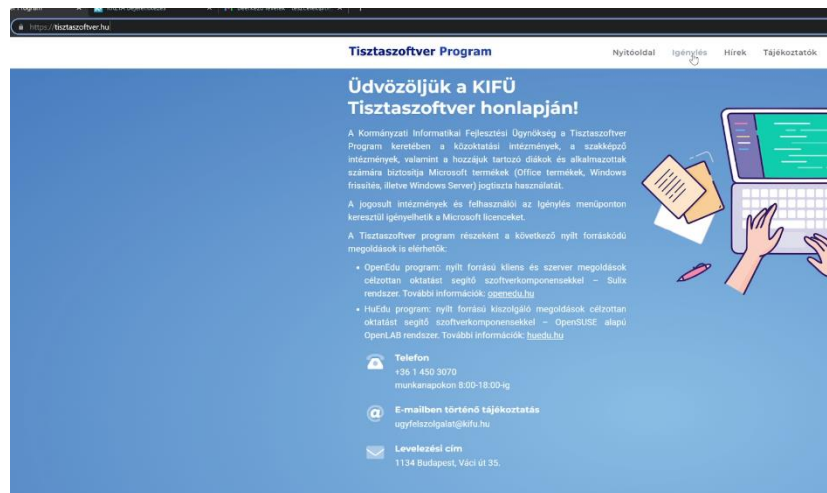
https://tisztaszoftver.hu

Tisztaszoftver Program

Nyitóoldal Igénylés Hírek Tájékoztatók

Üdvözöljük a KIFÜ Tisztaszoftver honlapján!

A Kormányzati Informatikai Fejlesztési Ügynökség a Tisztaszoftver Program keretében a közoktatási intézmények, a szakképző intézmények, valamint a hozzájuk tartozó diákok és alkalmazottak számára biztosítja Microsoft termékek (Office termékek, Windows frissítés, illetve Windows Server) jogtiszta használatát.

A jogosult intézmények és felhasználói az Igénylés menüponton keresztül igényelhetik a Microsoft licenceket.

A Tisztaszoftver program részeként a következő nyílt forráskódú megoldások is elérhetők:

• OpenEdu program: nyílt forrású kliens és szerver megoldások célzottan oktatást segítő szoftverkomponensekkel – Sulix rendszer. További információk: openedu.hu
• HuEdu program: nyílt forrású kiszolgáló megoldások célzottan oktatást segítő szoftverkomponensekkel – OpenSUSE alapú OpenLAB rendszer. További információk: huedu.hu

Telefon
+36 1 450 3070
munkanapokon 8:00-18:00-ig

E-mailben történő tájékoztatás
ugyfelszolgalat@kifu.hu

Levelezési cím
1134 Budapest, Váci út 35.